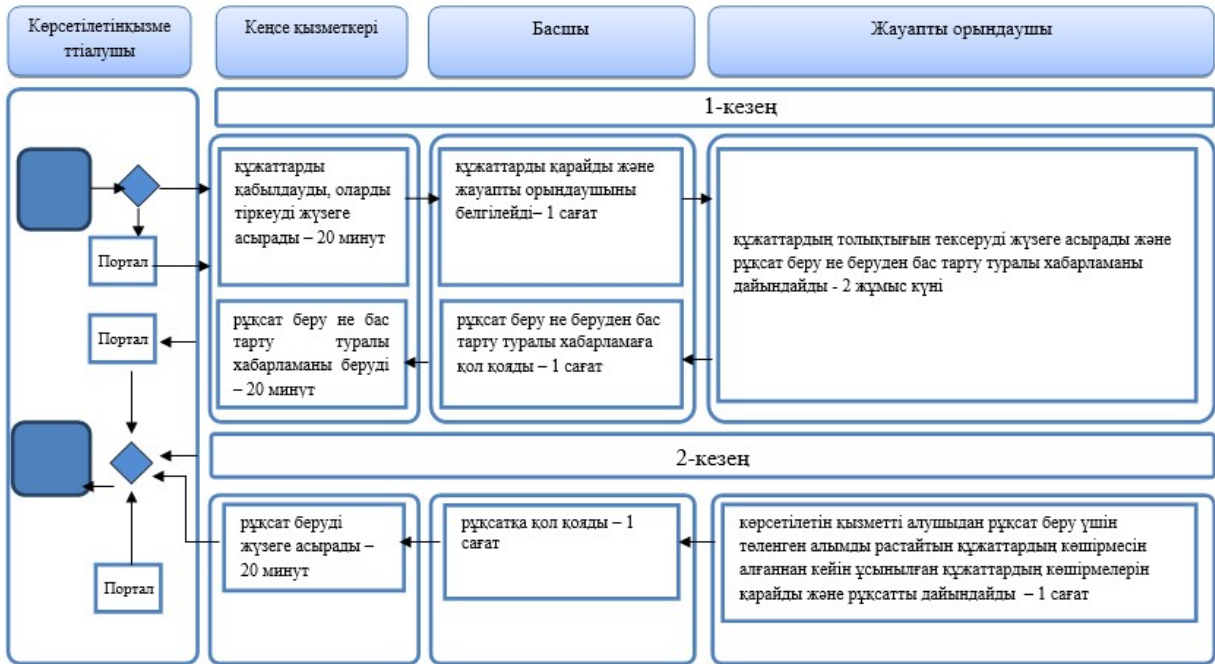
Көрсетілетінқызметтіалушы

Кеңсе қызметкері

Басшы

Жауапты орындаушы

1-кезең

құжаттарды қабылдауды, оларды тіркеуді жүзеге асырады – 20 минут

құжаттарды қарайды және жауапты орындаушыны белгілейді– 1 сағат

құжаттардың толықтығын тексеруді жүзеге асырады және рұқсат беру не беруден бас тарту туралы хабарламаны дайындайды - 2 жұмыс күні

Портал

Портал

рұқсат беру не бас тарту туралы хабарламаны беруді – 20 минут

рұқсат беру не беруден бас тарту туралы хабарламаға қол қояды – 1 сағат

2-кезең

рұқсат беруді жүзеге асырады – 20 минут

рұқсатқа қол қояды – 1 сағат

көрсетілетін қызметті алушыдан рұқсат беру үшін төленген алымды растайтын құжаттардың көшірмесін алғаннан кейін ұсынылған құжаттардың көшірмелерін қарайды және рұқсатты дайындайды – 1 сағат

Портал